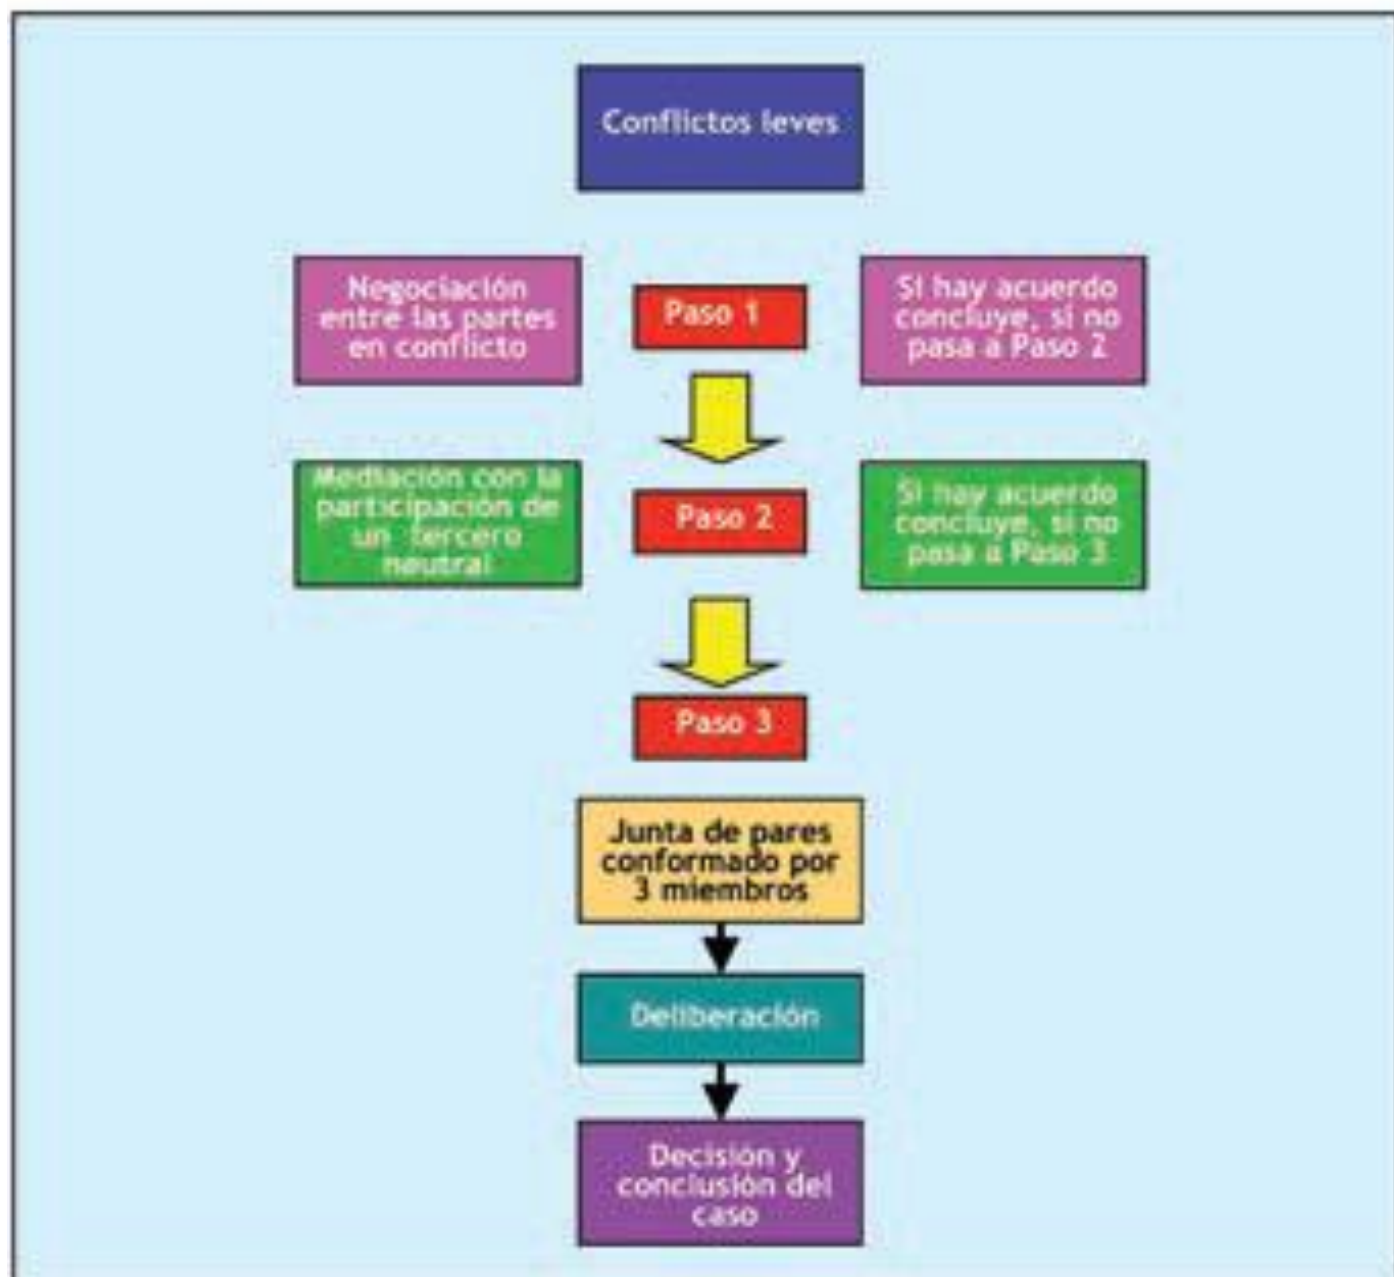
Conflictos leves

Negociación entre las partes en conflicto

Paso 1

Si hay acuerdo concluye, si no pasa a Paso 2

Mediación con la participación de un tercero neutral

Paso 2

Si hay acuerdo concluye, si no pasa a Paso 3

Paso 3

Junta de pares conformado por 3 miembros

Deliberación

Decisión y conclusión del caso